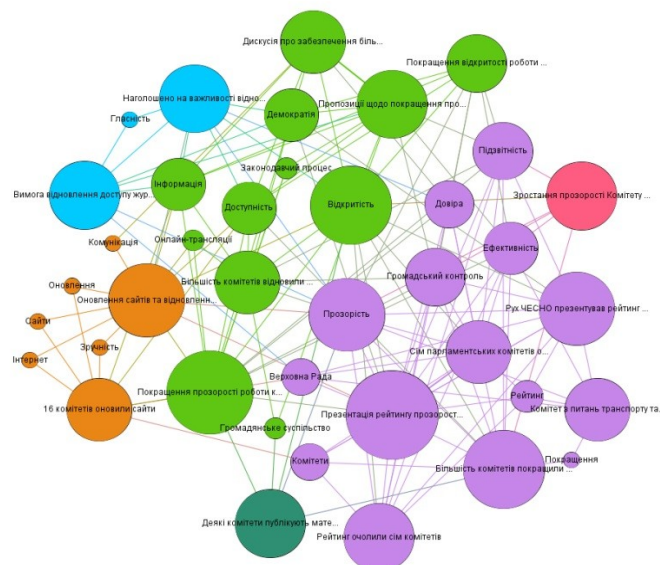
Дискусія про забезпечення біль...
Покращення відкритості роботи ...
Наголошено на важливості відно...
Пропозиції щодо покращення про...
Демократія
Гласність
Підзвітність
Законодавчий процес
Інформація
Вимога відновлення доступу жур...
Доступність
Відкритість
Довіра
Зростання прозорості Комітету ...
Комунікація
Онлайн-трансляції
Ефективність
Громадський контроль
Оновлення
Більшість комітетів відновили ...
Оновлення сайтів та відновленн...
Рух ЧЕСНО презентував рейтинг ...
Сайти
Прозорість
Зручність
Сім парламентських комітетів о...
Інтернет
Верховна Рада
Рейтинг
16 комітетів оновили сайти
Покращення прозорості роботи к...
Комітет з питань транспорту та...
Презентація рейтингу прозорост...
Громадянське суспільство
Покращення
Комітети
Більшість комітетів покращили ...
Деякі комітети публікують мате...
Рейтинг очолили сім комітетів